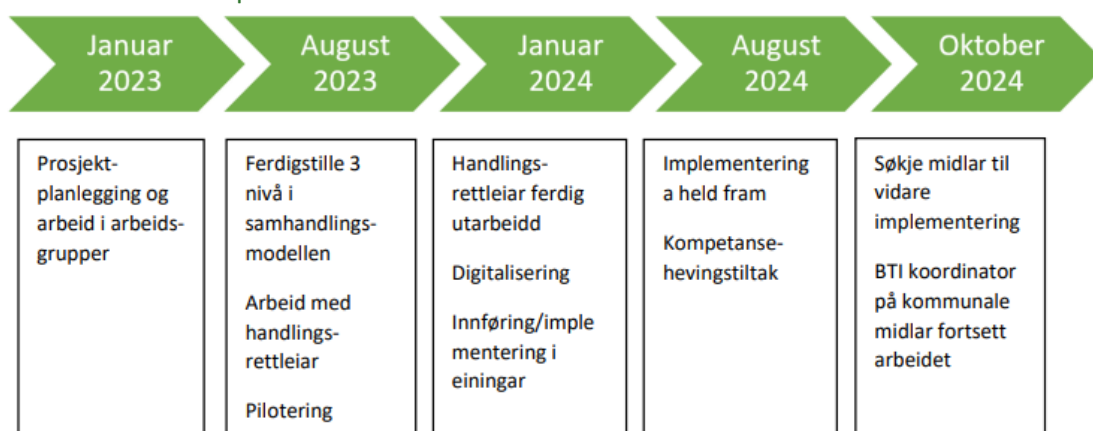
Januar 2023

August 2023

Januar 2024

August 2024

Oktober 2024

Prosjektplanlegging og arbeid i arbeidsgrupper

Ferdigstille 3 nivå i samhandlingsmodellen

Arbeid med handlingsrettleiar

Pilotering

Handlingsrettleiar ferdig utarbeidd

Digitalisering

Innføring/implementering i einingar

Implementering a held fram

Kompetansehevingstiltak

Søkje midlar til vidare implementering

BTI koordinator på kommunale midlar fortsett arbeidet